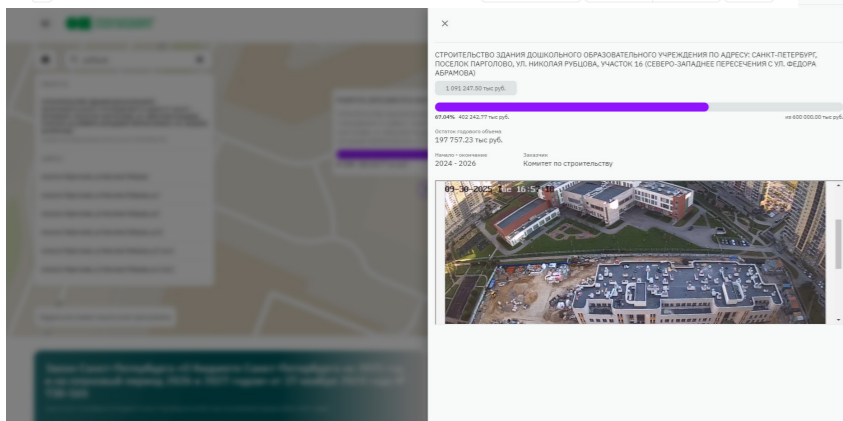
×

СТРОИТЕЛЬСТВО ЗДАНИЯ ДОШКОЛЬНОГО ОБРАЗОВАТЕЛЬНОГО УЧРЕЖДЕНИЯ ПО АДРЕСУ: САНКТ-ПЕТЕРБУРГ, ПОСЕЛОК ПАРГОЛОВО, УЛ. НИКОЛАЯ РУБЦОВА, УЧАСТОК 16 (СЕВЕРО-ЗАПАДНЕЕ ПЕРЕСЕЧЕНИЯ С УЛ. ФЕДОРА АБРАМОВА)

1 091 247.50 тыс руб.

67.04% 402 242.77 тыс руб.

из 600 000.00 тыс руб.

Остаток годового объема
197 757.23 тыс руб.

Начало - окончание
2024 - 2026

Заказчик
Комитет по строительству

09-30-2025 Tue 16:5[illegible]